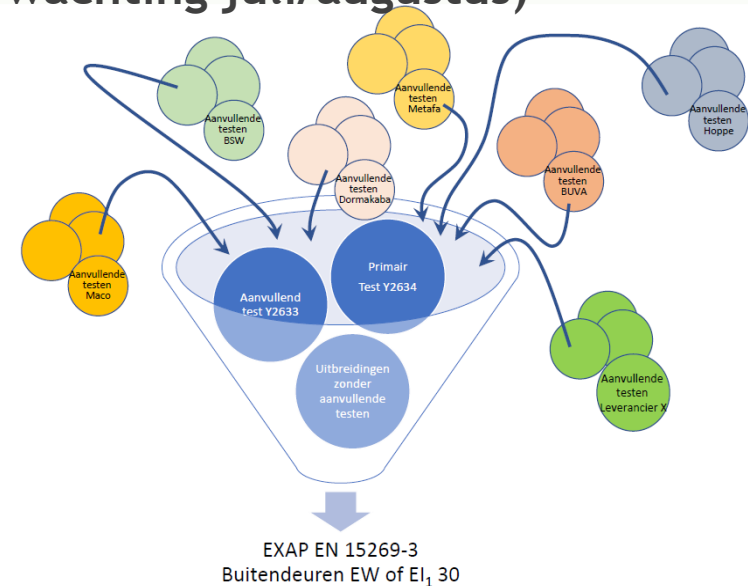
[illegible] juli/augustus)

Aanvullende testen BSW

Aanvullende testen Metafa

Aanvullende testen Hoppe

Aanvullende testen Dormakaba

Aanvullende testen BUVA

Aanvullende testen Maco

Primair Test Y2634

Aanvullend test Y2633

Uitbreidingen zonder aanvullende testen

Aanvullende testen Leverancier X

EXAP EN 15269-3
Buitendeuren EW of EI$_1$ 30